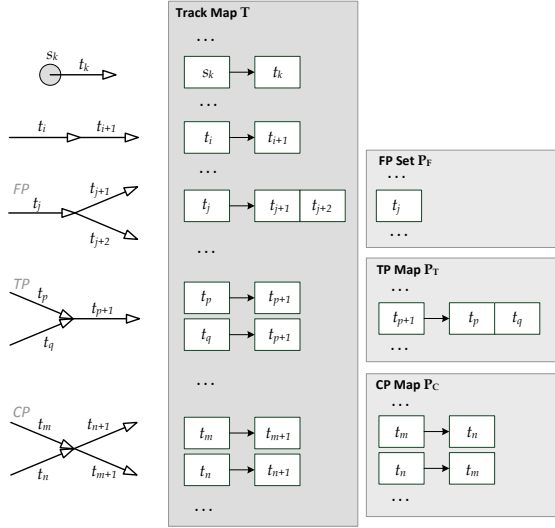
$s_k$ $t_k$

$t_i$ $t_{i+1}$

FP $t_j$ $t_{j+1}$ $t_{j+2}$

TP $t_p$ $t_q$ $t_{p+1}$

CP $t_m$ $t_n$ $t_{n+1}$ $t_{m+1}$

Track Map $\mathbf{T}$

…

$s_k$ → $t_k$

…

$t_i$ → $t_{i+1}$

…

$t_j$ → $t_{j+1}$ $t_{j+2}$

…

$t_p$ → $t_{p+1}$

$t_q$ → $t_{p+1}$

…

$t_m$ → $t_{m+1}$

$t_n$ → $t_{n+1}$

…

FP Set $\mathbf{P_F}$

…

$t_j$

…

TP Map $\mathbf{P_T}$

…

$t_{p+1}$ → $t_p$ $t_q$

…

CP Map $\mathbf{P_C}$

…

$t_m$ → $t_n$

$t_n$ → $t_m$

…